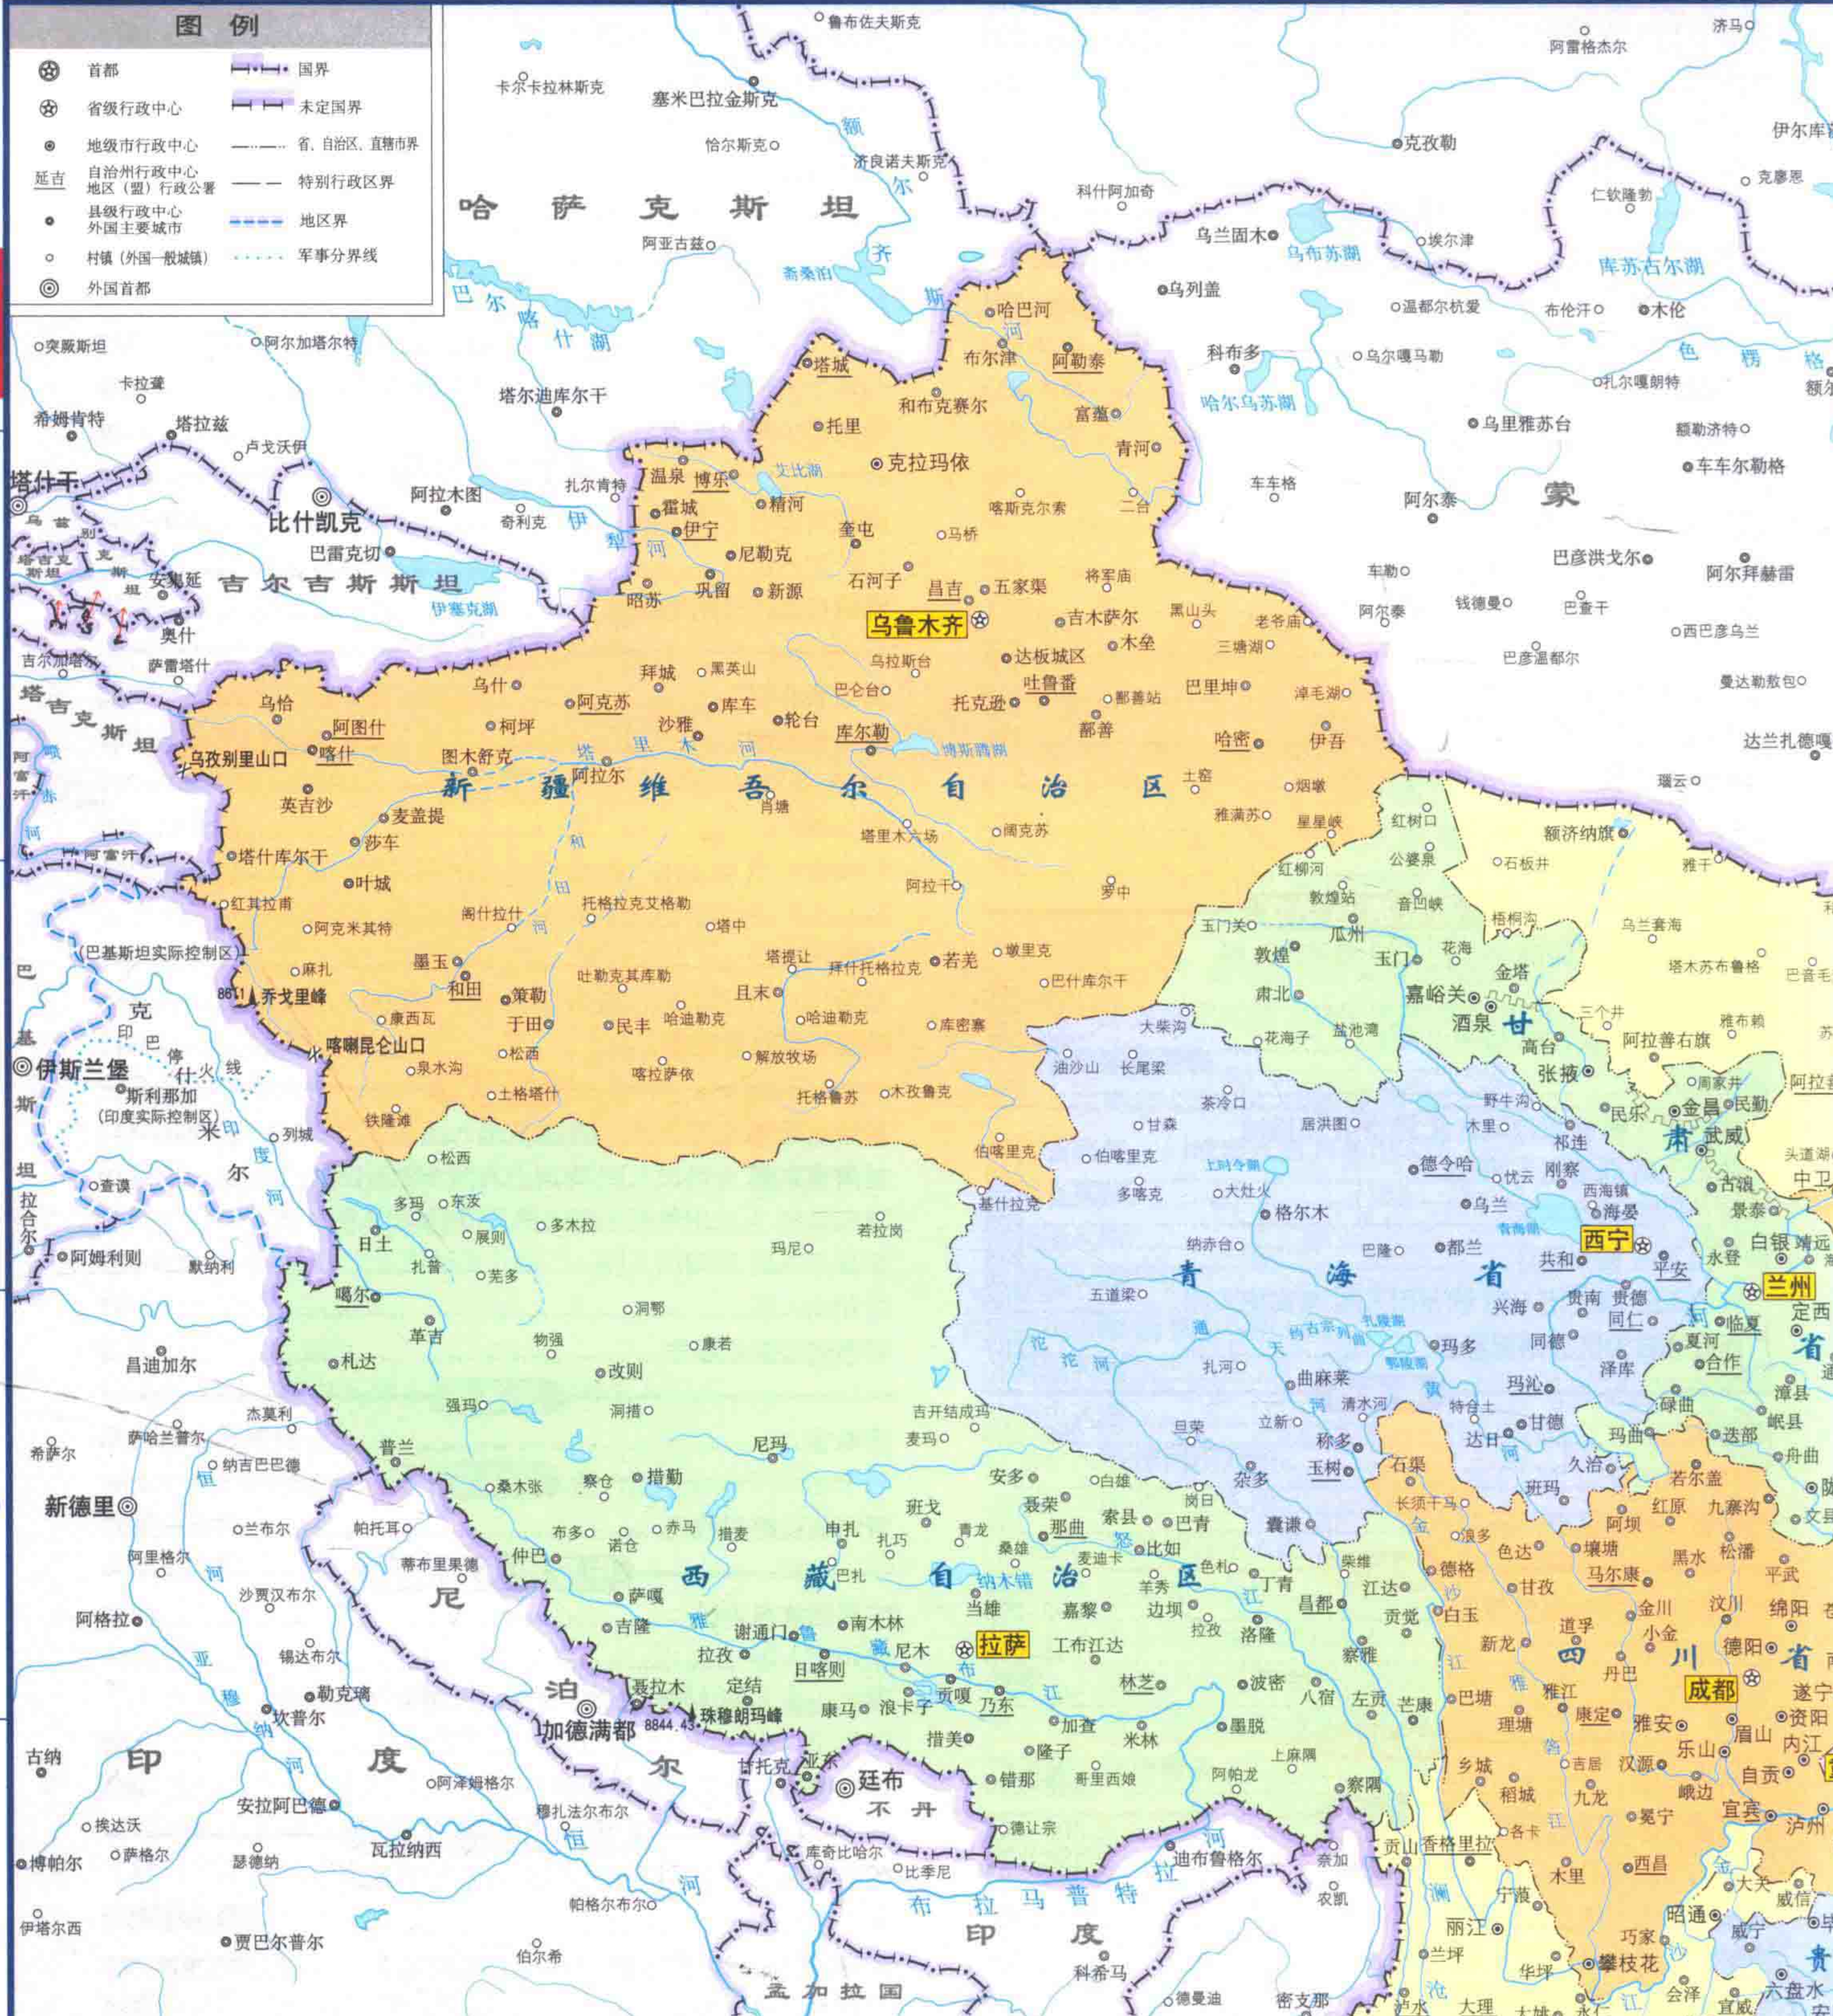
图 例
首都
省级行政中心
地级市行政中心
延吉 自治州行政中心 地区（盟）行政公署
县级行政中心 外国主要城市
村镇（外国一般城镇）
外国首都
国界
未定国界
省、自治区、直辖市界
特别行政区界
地区界
军事分界线

鲁布佐夫斯克
卡尔卡拉林斯克
塞米巴拉金斯克
恰尔斯克
额
济良诺夫斯克
尔
齐
斯
哈 萨 克 斯 坦
阿亚古兹
斋桑泊
巴 尔 喀 什 湖
阿尔加塔尔特
突厥斯坦
卡拉套
希姆肯特
塔拉兹
卢戈沃伊
塔什干
比什凯克
阿拉木图
奇利克
扎尔肯特
伊
犁
河
巴雷克切
吉 尔 吉 斯 斯 坦
伊塞克湖
安集延
奥什
吉尔加尔
萨雷塔什
塔 吉 克 斯 坦
阿富汗
克什米尔
巴基斯坦
伊斯兰堡
克什
斯利那加
（巴基斯坦实际控制区）
（印度实际控制区）
列城
查谟
阿姆利则
默纳利
昌迪加尔
杰莫利
萨哈兰普尔
希萨尔
新德里
纳吉巴巴德
兰布尔
帕托耳
阿里格尔
蒂布里里德
沙贾汉布尔
阿格拉
锡达布尔
勒克瑙
坎普尔
古纳
印
度
阿泽姆格尔
安拉阿巴德
瓦拉纳西
挨达沃
博帕尔
萨格尔
瑟德纳
伊塔尔西
贾巴尔普尔
伯尔希
帕格尔布尔
尼
泊
尔
加德满都
8844.43 珠穆朗玛峰
甘托克
亚东
廷布
不 丹
库奇比哈尔
比季尼
布 拉 马 普 特 拉
孟 加 拉 国
印 度
科希马
德曼迪
密支那
迪布鲁格尔
奈加
农凯
乔戈里峰 8611
喀喇昆仑山口
乌孜别里山口
新 疆 维 吾 尔 自 治 区
乌鲁木齐
哈巴河
布尔津
阿勒泰
塔城
和布克赛尔
富蕴
托里
克拉玛依
青河
温泉
博乐
艾比湖
精河
霍城
伊宁
奎屯
喀斯克尔索
二台
尼勒克
玛桥
石河子
昌吉
五家渠
将军庙
巩留
新源
昭苏
吉木萨尔
黑山头
老爷庙
木垒
三塘湖
达坂城区
乌拉斯台
巴仑台
吐鲁番
鄯善站
巴里坤
淖毛湖
乌什
拜城
黑英山
阿克苏
库车
轮台
柯坪
沙雅
托克逊
鄯善
哈密
伊吾
阿图什
喀什
图木舒克
塔里木河
库尔勒
博斯腾湖
阿拉尔
土窑
烟墩
英吉沙
麦盖提
肖塘
星星峡
雅满苏
莎车
塔里木六场
阔克苏
塔什库尔干
叶城
和田河
阿拉干
罗中
红其拉甫
阿克米其特
阁什拉什
托格拉克艾格勒
塔中
麻扎
墨玉
塔提让
拜什托格拉克
若羌
墩里克
巴什库尔干
和田
策勒
吐勒克其库勒
且末
于田
民丰
哈迪勒克
库密塞
康西瓦
松西
解放牧场
泉水沟
喀拉萨依
土格塔什
托格鲁苏
木孜鲁克
铁隆滩
伯喀里克
基什拉克
松西
多玛
东汝
多木拉
日土
展则
若拉岗
玛尼
扎普
芜多
噶尔
洞郸
革吉
物强
康若
札达
改则
强玛
洞措
吉开结成玛
麦玛
尼玛
普兰
桑木张
察仓
措勤
安多
白雄
聂荣
那曲
索县
巴青
仲巴
布多
赤马
措麦
申扎
扎巧
青龙
班戈
桑雄
比如
丁青
西 藏 自 治 区
萨嘎
诺仓
巴扎
纳木错
嘉黎
边坝
昌都
吉隆
雅
鲁
谢通门
南木林
当雄
工布江达
洛隆
察雅
拉孜
尼木
拉萨
定结
日喀则
藏布
波密
八宿
左贡
芒康
聂拉木
康马
浪卡子
贡嘎
乃东
林芝
江
措美
加查
米林
墨脱
隆子
错那
哥里西娘
上麻隔
阿帕龙
察隅
德让宗
羊秀
色利
拉孜
怒
江
青 海 省
茶冷口
甘森
居洪图
伯喀里克
德令哈
多喀克
大灶火
格尔木
油沙山
长尾梁
纳赤台
巴隆
都兰
五道梁
扎河
曲麻莱
通天河
沱沱河
清水河
玛多
旦荣
立新
称多
杂多
玉树
囊谦
甘德
达日
玛沁
久治
班玛
鄂陵湖
扎陵湖
约古宗列渠
黄
特合土
青海湖
乌兰
共和
西宁
海晏
西海镇
刚察
祁连
贵南
贵德
同仁
同德
泽库
兴海
平安
乐都
河
大柴沟
花海子
盐池湾
敦煌站
敦煌
玉门关
瓜州
玉门
肃北
嘉峪关
酒泉
金塔
花海
梧桐沟
高台
张掖
民乐
甘
肃
金昌
民勤
武威
古浪
景泰
白银
靖远
兰州
永登
定西
临夏
合作
夏河
碌曲
玛曲
迭部
岷县
漳县
舟曲
省
公婆泉
红柳河
音凹峡
红树口
石板井
额济纳旗
雅干
乌兰套海
塔木苏布鲁格
巴音毛
三个井
雅布赖
阿拉善右旗
周家井
阿拉
头道湖
中卫
野牛沟
木里
上尕今湖
忧云
乌兰固木
乌布苏湖
埃尔津
乌列盖
库苏古尔湖
温都尔杭爱
布伦汗
木伦
科布多
乌尔嘎马勒
色
楞
格
扎尔嘎朗特
哈尔乌苏湖
乌里雅苏台
额勒济特
车车尔勒格
车车格
阿尔泰
蒙
巴彦洪戈尔
阿尔拜赫雷
车勒
钱德曼
巴音干
西巴彦乌兰
阿尔泰
巴彦温都尔
曼达勒敖包
达兰扎德嘎
瑙云
科什阿加奇
克孜勒
仁钦隆勃
克摩恩
伊尔库
济马
阿雷格杰尔
额尔
四 川 省
成都
若尔盖
红原
九寨沟
阿坝
松潘
平武
壤塘
黑水
马尔康
汶川
绵阳
德阳
石渠
长须干马
色达
甘孜
德格
白玉
新龙
道孚
金川
小金
丹巴
巴塘
雅江
康定
雅安
眉山
资阳
遂宁
理塘
汉源
乐山
内江
自贡
峨边
宜宾
泸州
乡城
稻城
吉居
九龙
冕宁
木里
西昌
宁蒗
丽江
盐源
香格里拉
贡山
兰坪
华坪
攀枝花
昭通
威宁
六盘水
泸水
大理
会泽
永仁
威信
沙
江
金
澜
沧
江
渡
宁南
巧家
各卡
大关
贵
文县
防